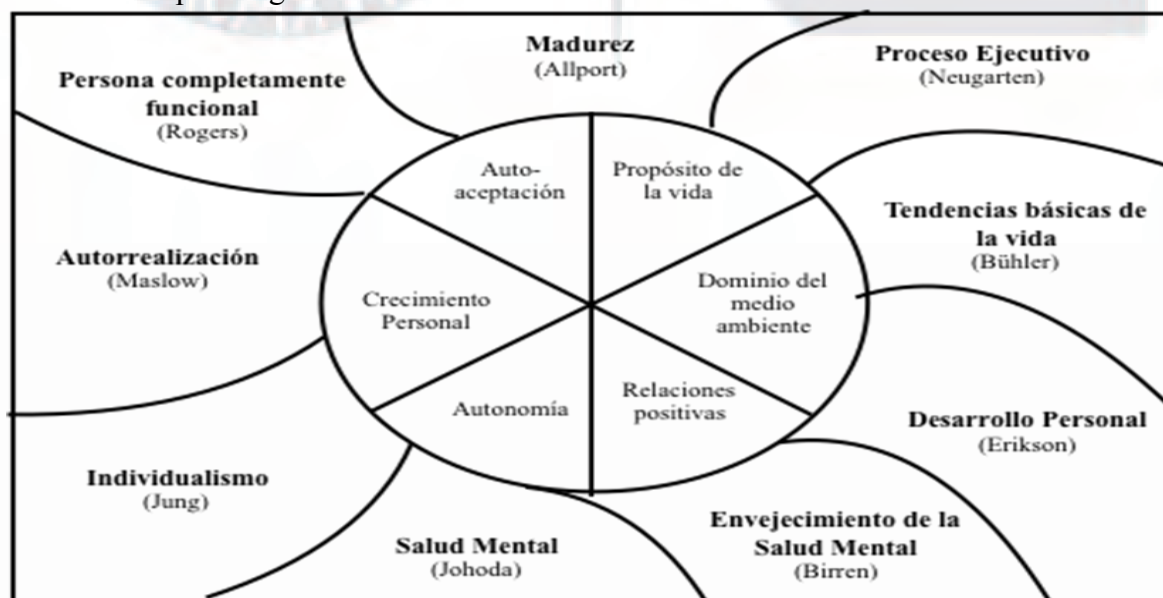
Madurez
(Allport)

Proceso Ejecutivo
(Neugarten)

Persona completamente funcional
(Rogers)

Auto-aceptación

Propósito de la vida

Tendencias básicas de la vida
(Bühler)

Autorrealización
(Maslow)

Crecimiento Personal

Dominio del medio ambiente

Autonomía

Relaciones positivas

Desarrollo Personal
(Erikson)

Individualismo
(Jung)

Envejecimiento de la Salud Mental
(Birren)

Salud Mental
(Johoda)